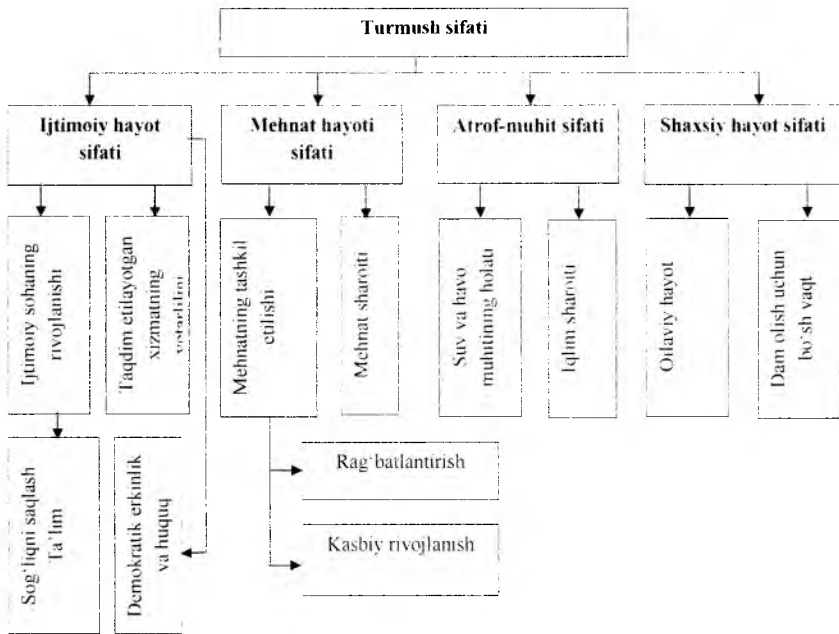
Turmush sifati

Ijtimoiy hayot sifati

Mehnat hayoti sifati

Atrof-muhit sifati

Shaxsiy hayot sifati

Ijtimoiy sohaning rivojlanishi

Taqdim etilayotgan xizmatning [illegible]

Mehnatning tashkil etilishi

Mehnat sharoiti

Suv va havo muhitining holati

Iqlim sharoiti

Oilaviy hayot

Dam olish uchun bo'sh vaqt

Sog'liqni saqlash Ta'lim

Demokratik erkinlik va huquq

Rag'batlantirish

Kasbiy rivojlanish